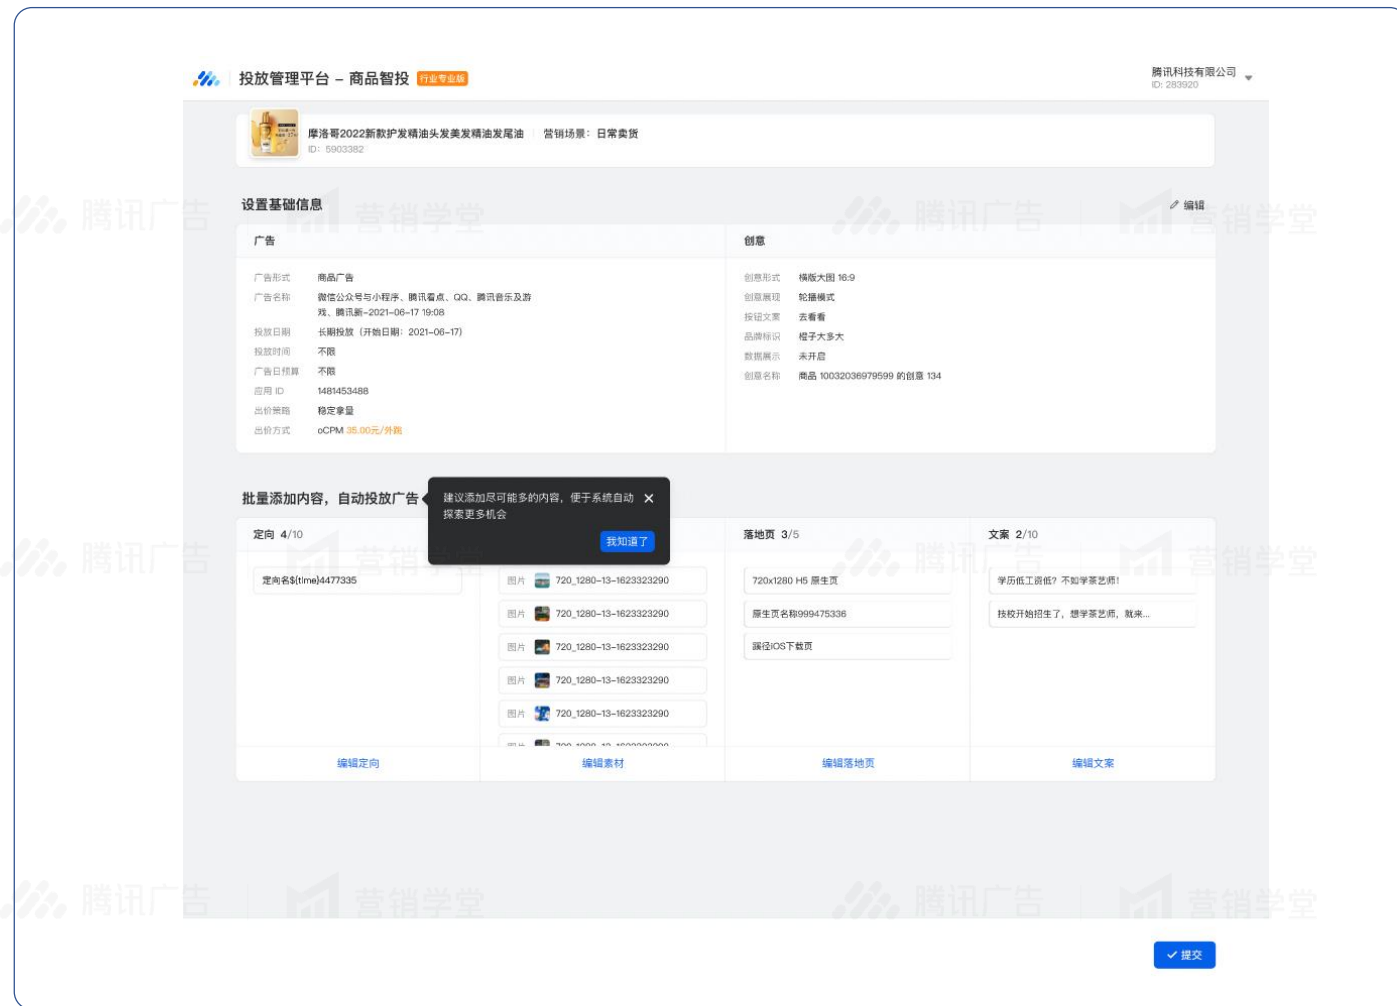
投放管理平台 – 商品智投 行业专业版

腾讯科技有限公司
ID: 283920

摩洛哥2022新款护发精油头发美发精油发尾油 营销场景：日常卖货
ID: 5903382

设置基础信息

编辑

广告

广告形式 商品广告
广告名称 微信公众号与小程序、腾讯看点、QQ、腾讯音乐及游戏、腾讯新–2021–06–17 19:08
投放日期 长期投放（开始日期：2021–06–17）
投放时间 不限
广告日预算 不限
应用 ID 1481453488
出价策略 稳定拿量
出价方式 oCPM 35.00元/外观

创意

创意形式 横版大图 16:9
创意展现 轮播模式
按钮文案 去看看
品牌标识 橙子大多大
数据展示 未开启
创意名称 商品 10032036979599 的创意 134

批量添加内容，自动投放广告

建议添加尽可能多的内容，便于系统自动探索更多机会

我知道了

定向 4/10

定向名$(time)4477335

图片 720_1280–13–1623323290
图片 720_1280–13–1623323290
图片 720_1280–13–1623323290
图片 720_1280–13–1623323290
图片 720_1280–13–1623323290

落地页 3/5

720x1280 H5 原生页
原生页名称999475336
蹊径iOS下载页

文案 2/10

学历低工资低？不如学茶艺师！
技校开始招生了，想学茶艺师，就来...

编辑定向
编辑素材
编辑落地页
编辑文案

腾讯广告 营销学堂

提交